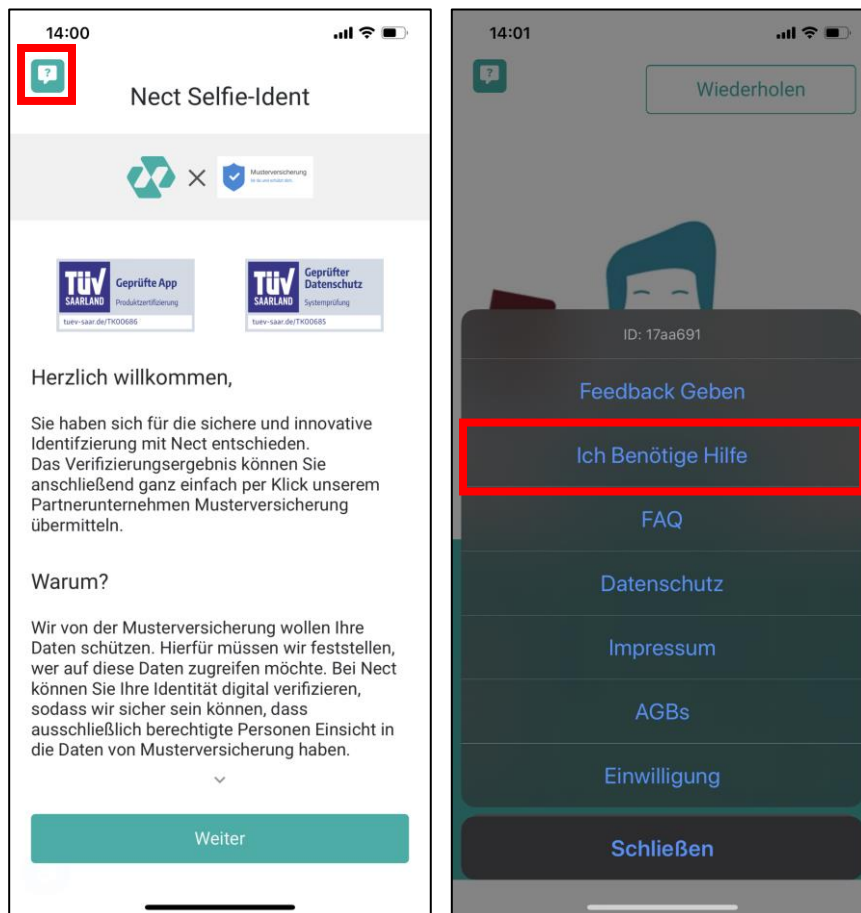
14:00

Nect Selfie-Ident

Musterversicherung
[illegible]

TÜV SAARLAND Geprüfte App Produktzertifizierung tuev-saar.de/TK00686

TÜV SAARLAND Geprüfter Datenschutz Systemprüfung tuev-saar.de/TK00685

Herzlich willkommen,

Sie haben sich für die sichere und innovative Identfizierung mit Nect entschieden. Das Verifizierungsergebnis können Sie anschließend ganz einfach per Klick unserem Partnerunternehmen Musterversicherung übermitteln.

Warum?

Wir von der Musterversicherung wollen Ihre Daten schützen. Hierfür müssen wir feststellen, wer auf diese Daten zugreifen möchte. Bei Nect können Sie Ihre Identität digital verifizieren, sodass wir sicher sein können, dass ausschließlich berechtigte Personen Einsicht in die Daten von Musterversicherung haben.

Weiter

14:01

Wiederholen

ID: 17aa691

Feedback Geben

Ich Benötige Hilfe

FAQ

Datenschutz

Impressum

AGBs

Einwilligung

Schließen